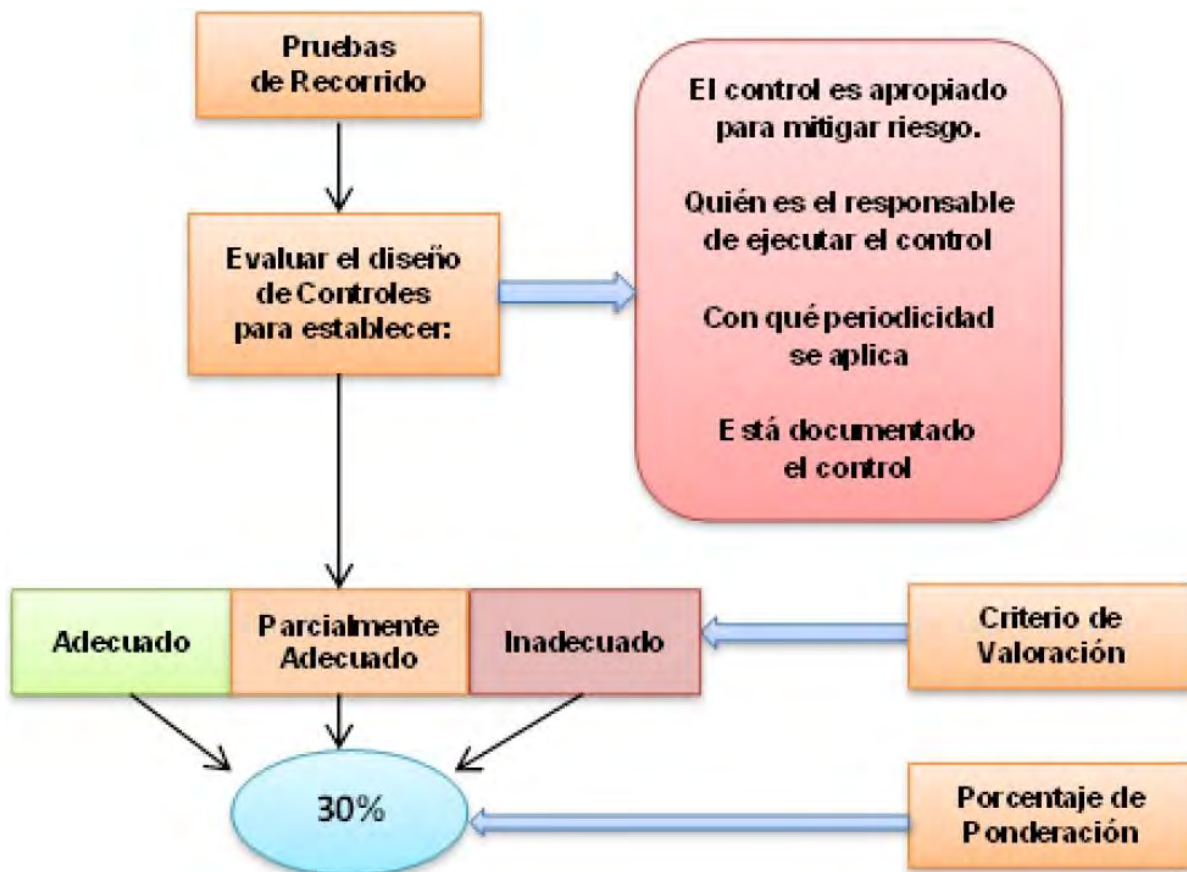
Pruebas de Recorrido

Evaluar el diseño de Controles para establecer:

El control es apropiado para mitigar riesgo.

Quién es el responsable de ejecutar el control

Con qué periodicidad se aplica

Está documentado el control

Adecuado

Parcialmente Adecuado

Inadecuado

Criterio de Valoración

30%

Porcentaje de Ponderación